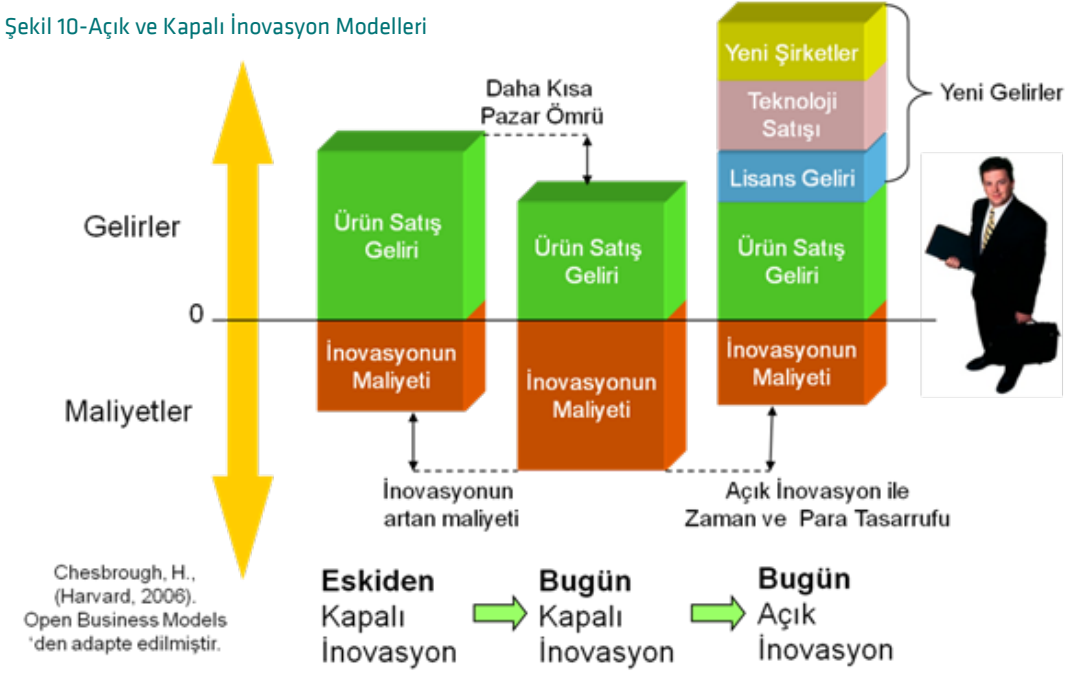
Şekil 10-Açık ve Kapalı İnovasyon Modelleri

Daha Kısa Pazar Ömrü

Yeni Şirketler

Teknoloji Satışı

Lisans Geliri

Yeni Gelirler

Gelirler

Ürün Satış Geliri

Ürün Satış Geliri

Ürün Satış Geliri

0

İnovasyonun Maliyeti

İnovasyonun Maliyeti

İnovasyonun Maliyeti

Maliyetler

İnovasyonun artan maliyeti

Açık İnovasyon ile Zaman ve Para Tasarrufu

Chesbrough, H., (Harvard, 2006). Open Business Models 'den adapte edilmiştir.

Eskiden Kapalı İnovasyon

Bugün Kapalı İnovasyon

Bugün Açık İnovasyon